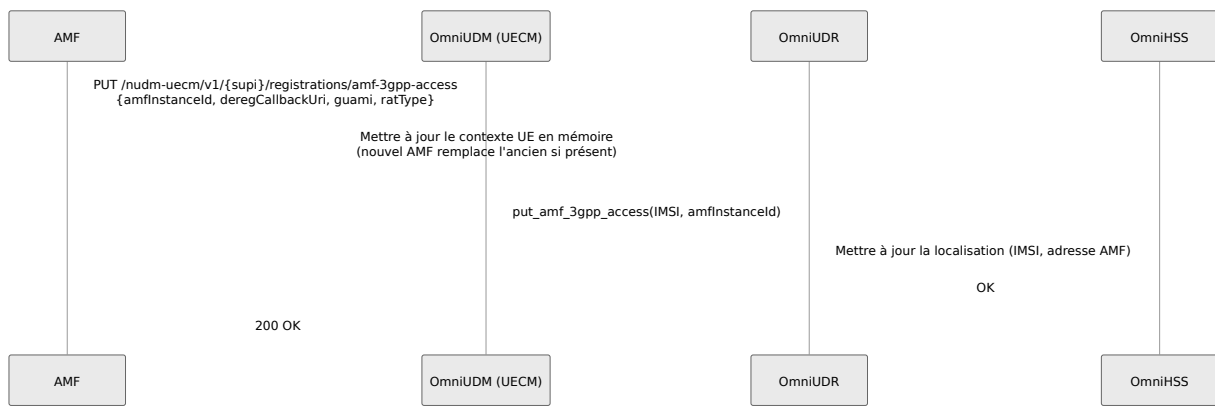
AMF

OmniUDM (UECM)

OmniUDR

OmniHSS

PUT /nudm-uecm/v1/{supi}/registrations/amf-3gpp-access {amfInstanceId, deregCallbackUri, guami, ratType}

Mettre à jour le contexte UE en mémoire (nouvel AMF remplace l'ancien si présent)

put_amf_3gpp_access(IMSI, amfInstanceId)

Mettre à jour la localisation (IMSI, adresse AMF)

OK

200 OK

AMF

OmniUDM (UECM)

OmniUDR

OmniHSS